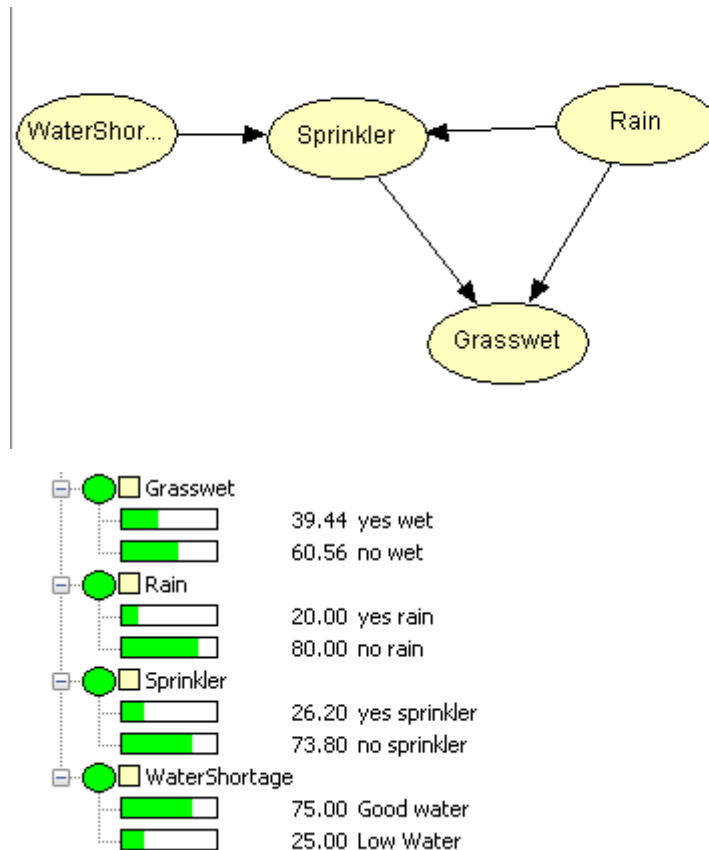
WaterShor...

Sprinkler

Rain

Grasswet

Grasswet
39.44 yes wet
60.56 no wet
Rain
20.00 yes rain
80.00 no rain
Sprinkler
26.20 yes sprinkler
73.80 no sprinkler
WaterShortage
75.00 Good water
25.00 Low Water